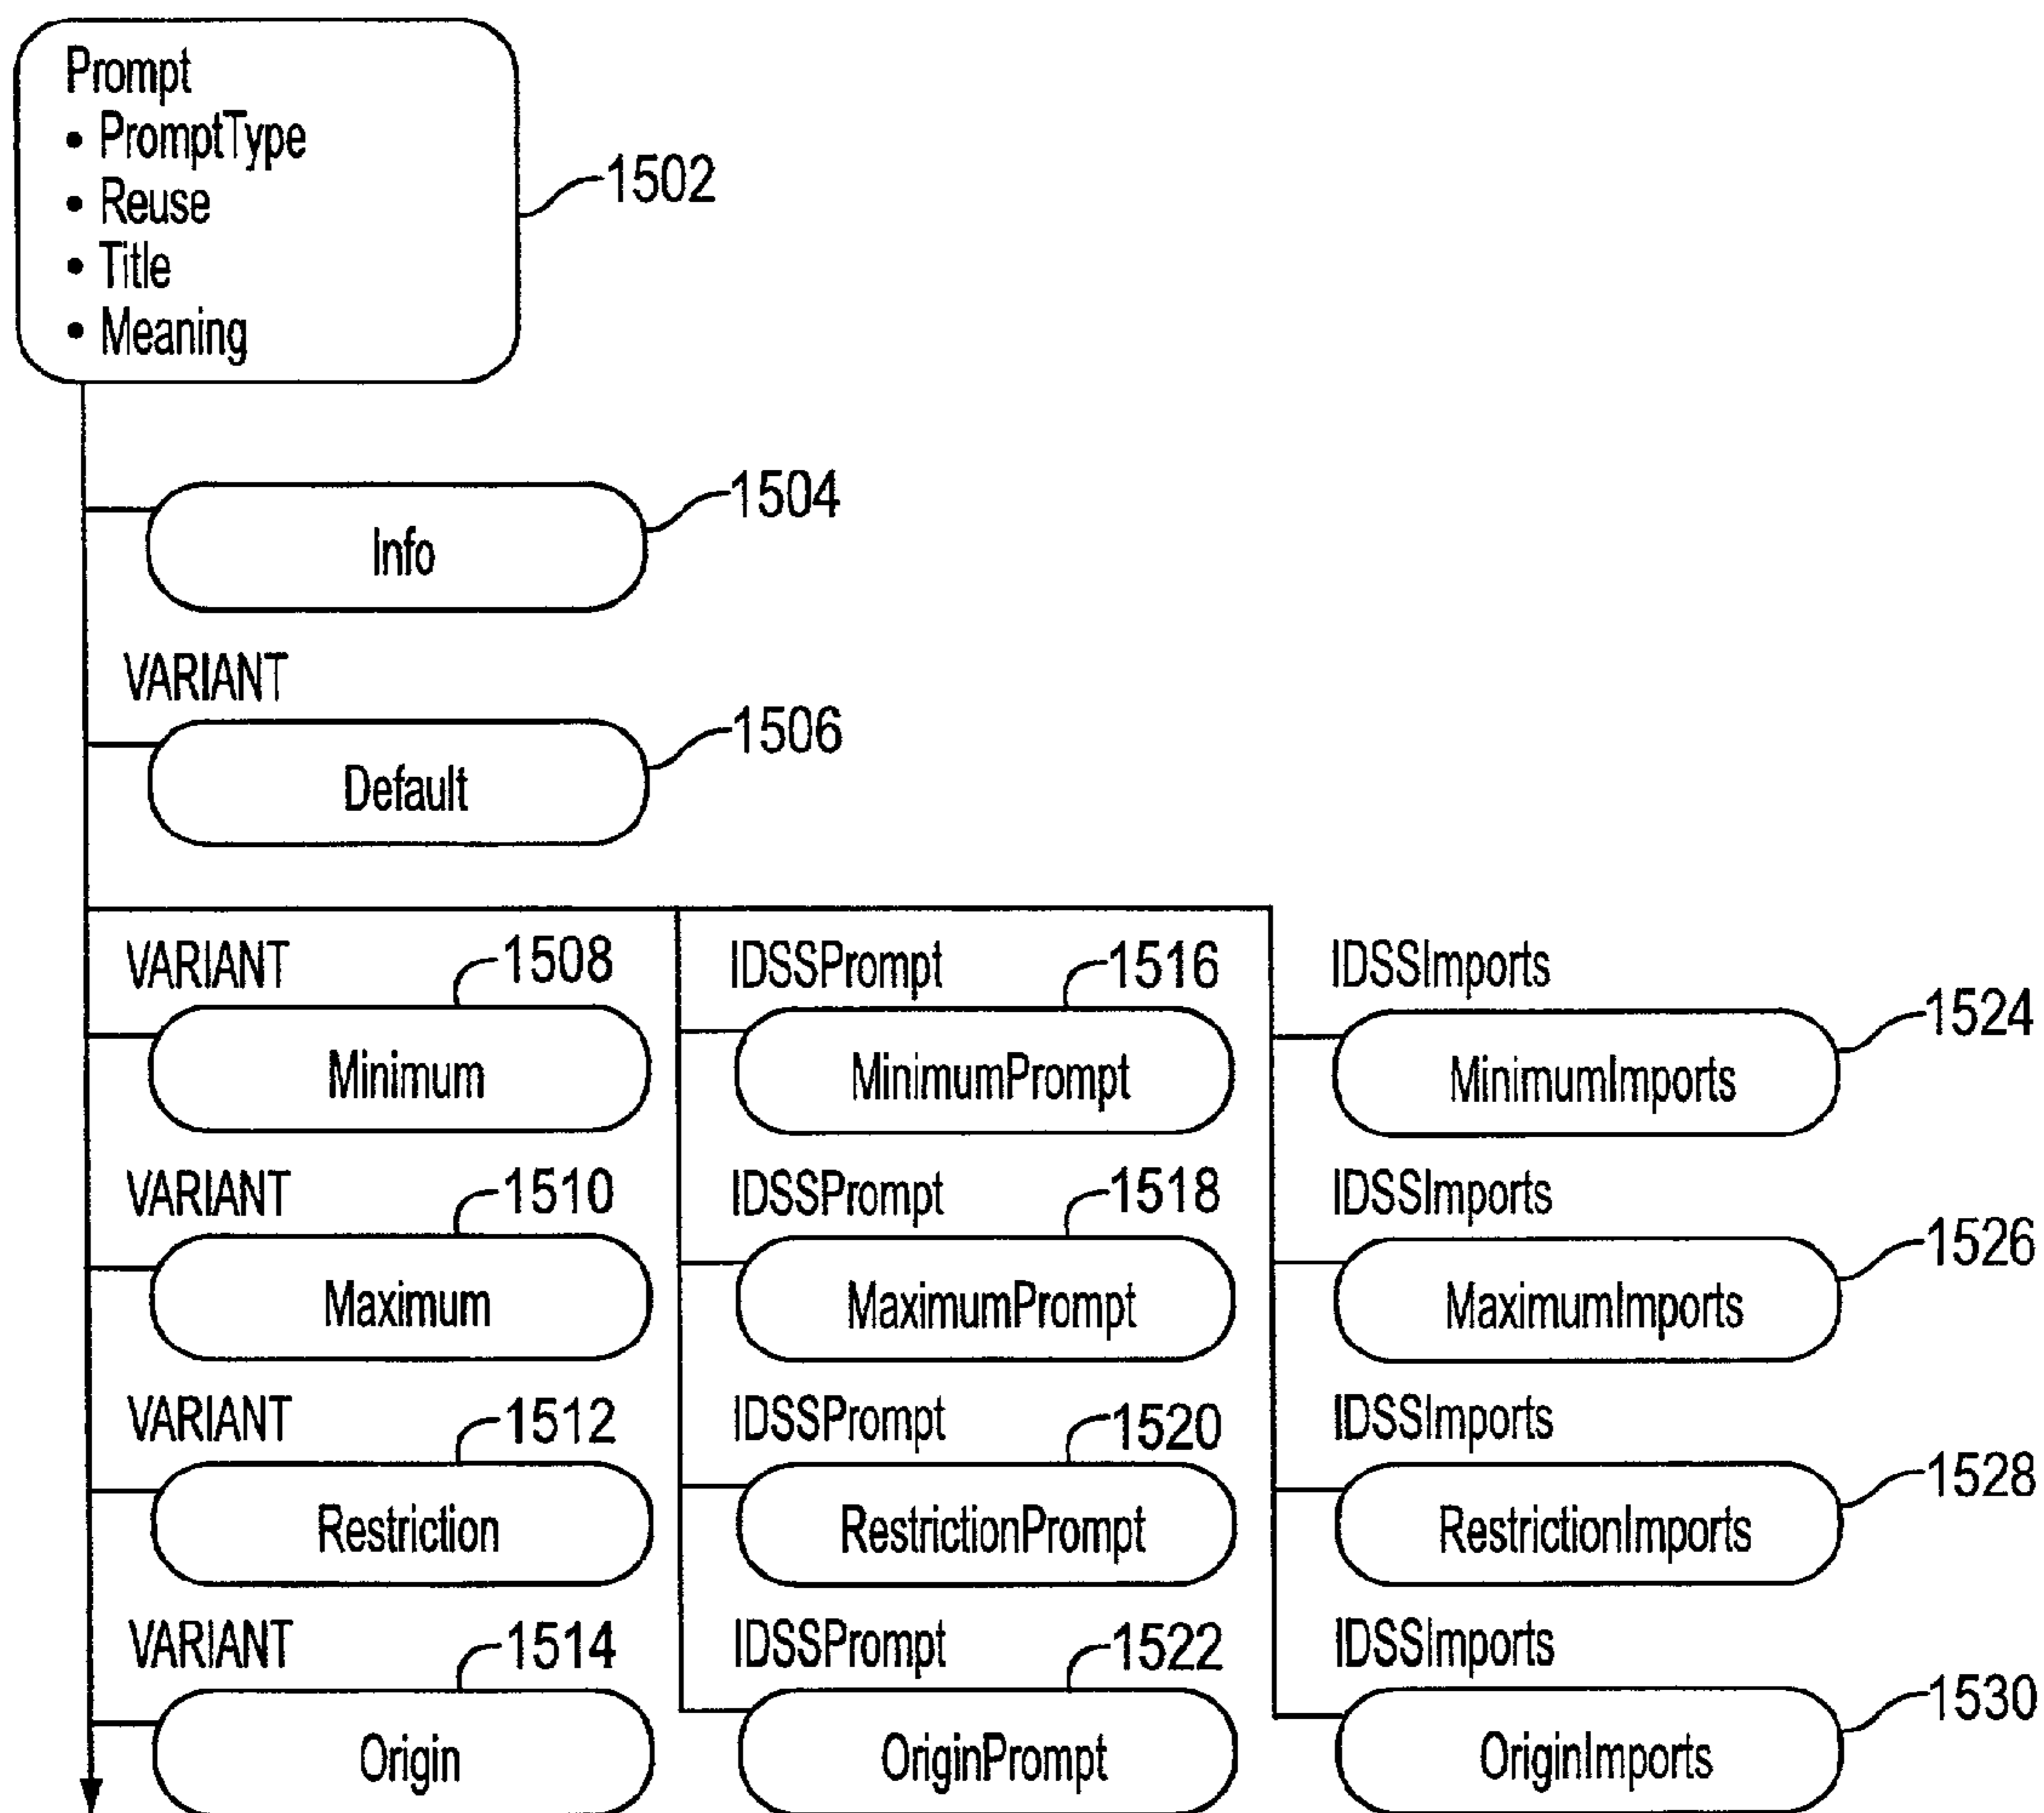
Prompt
• PromptType
• Reuse
• Title
• Meaning

1502

Info

1504

VARIANT

Default

1506

VARIANT 1508
Minimum

IDSSPrompt 1516
MinimumPrompt

IDSSImports
MinimumImports
1524

VARIANT 1510
Maximum

IDSSPrompt 1518
MaximumPrompt

IDSSImports
MaximumImports
1526

VARIANT 1512
Restriction

IDSSPrompt 1520
RestrictionPrompt

IDSSImports
RestrictionImports
1528

VARIANT 1514
Origin

IDSSPrompt 1522
OriginPrompt

IDSSImports
OriginImports
1530